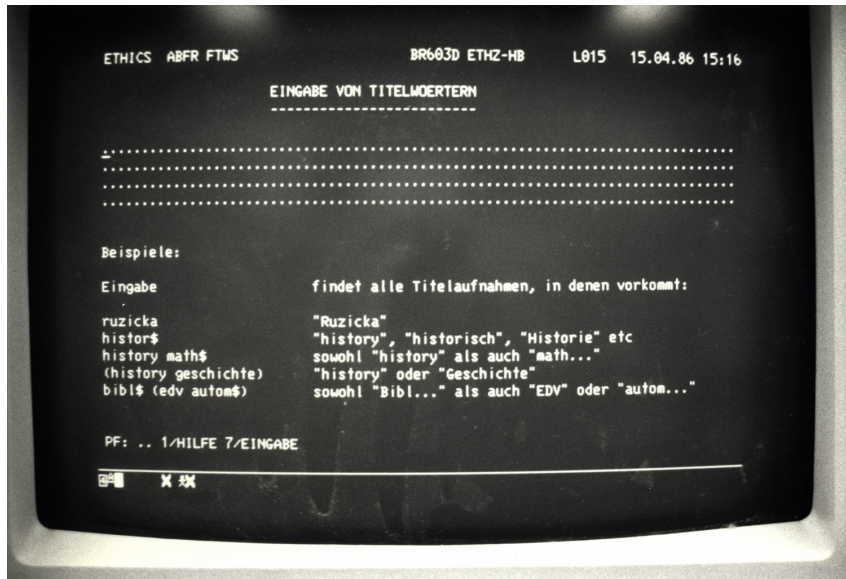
ETHICS ABFR FTWS BR603D ETHZ-HB L015 15.04.86 15:16

EINGABE VON TITELWOERTERN
-------------------------

_...............................................................
................................................................
................................................................
................................................................

Beispiele:

| Eingabe | findet alle Titelaufnahmen, in denen vorkommt: |
|---|---|
| ruzicka | "Ruzicka" |
| histor$ | "history", "historisch", "Historie" etc |
| history math$ | sowohl "history" als auch "math..." |
| (history geschichte) | "history" oder "Geschichte" |
| bibl$ (edv autom$) | sowohl "Bibl..." als auch "EDV" oder "autom..." |

PF: .. 1/HILFE 7/EINGABE

X ҂X